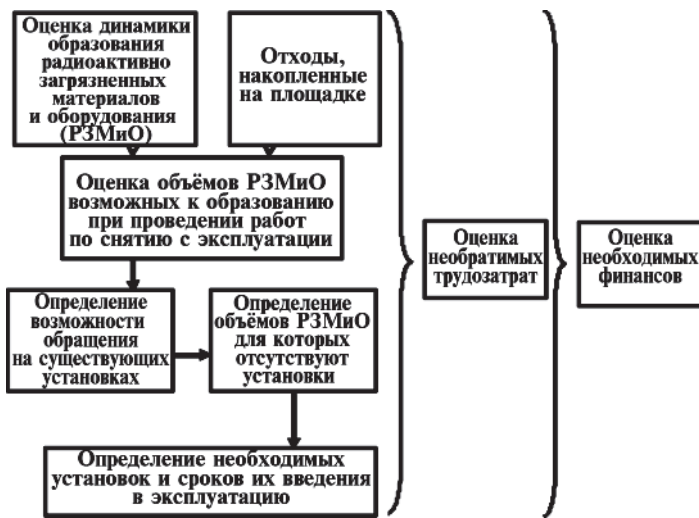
Оценка динамики образования радиоактивно загрязненных материалов и оборудования (РЗМиО)

Отходы, накопленные на площадке

Оценка объёмов РЗМиО возможных к образованию при проведении работ по снятию с эксплуатации

Определение возможности обращения на существующих установках

Определение объёмов РЗМиО для которых отсутствуют установки

Определение необходимых установок и сроков их введения в эксплуатацию

Оценка необратимых трудозатрат

Оценка необходимых финансов